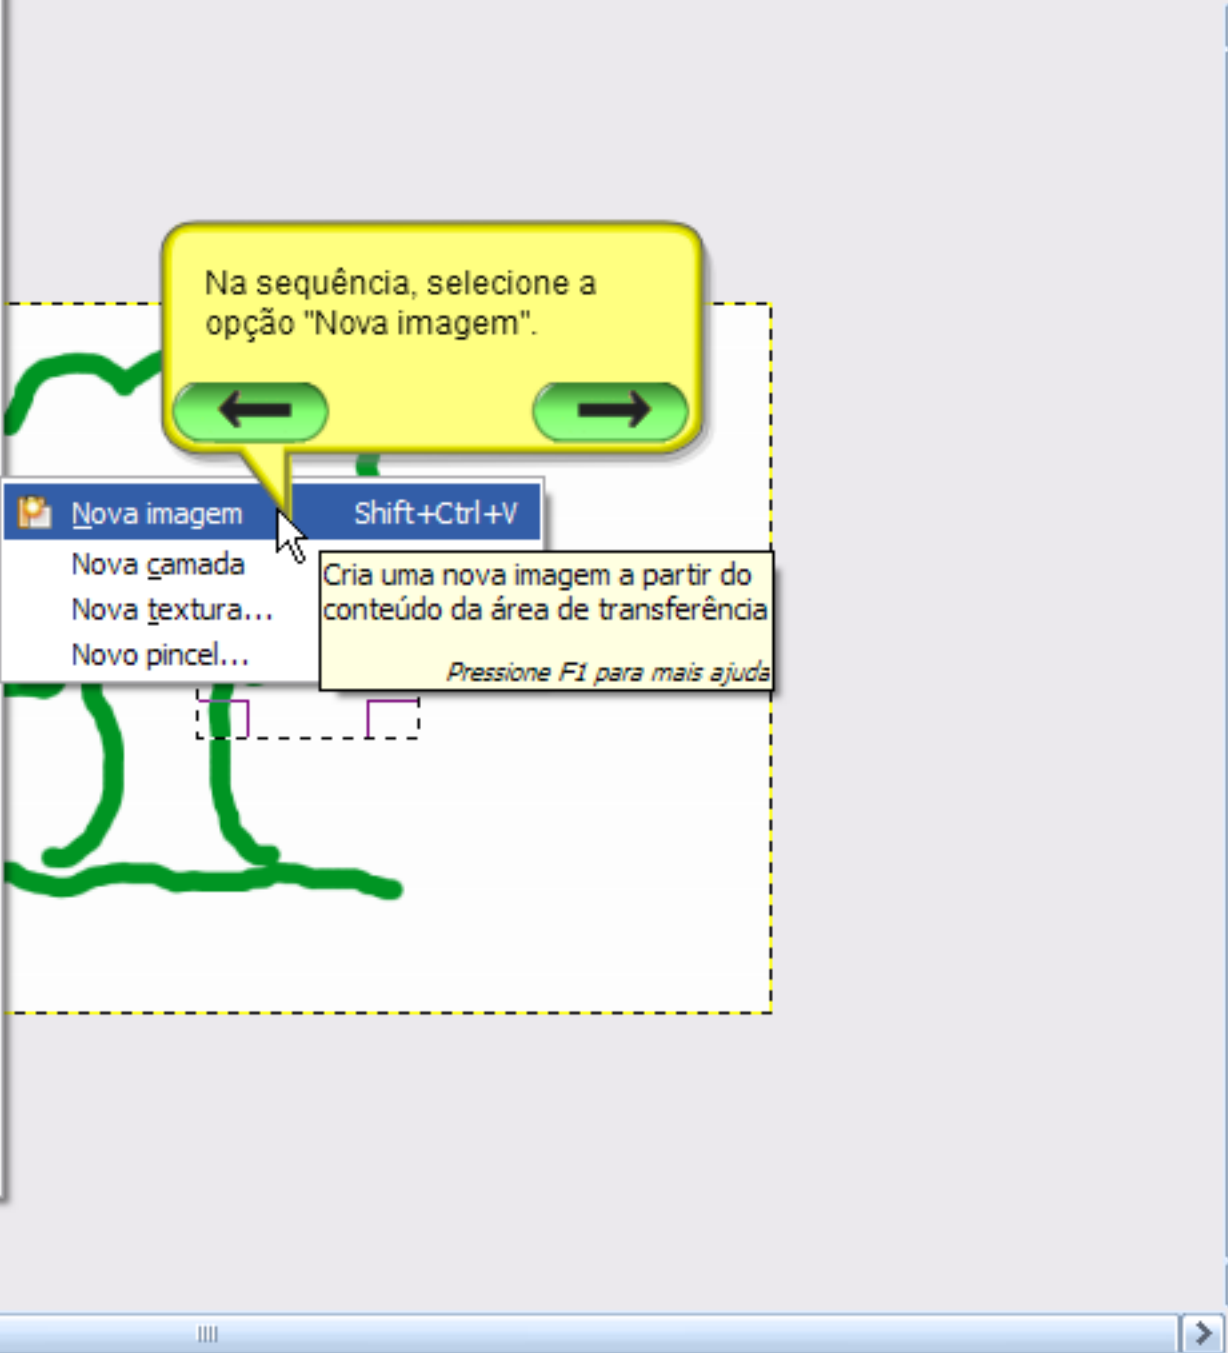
Na sequência, selecione a opção "Nova imagem".

Nova imagem Shift+Ctrl+V
Nova camada
Nova textura...
Novo pincel...

Cria uma nova imagem a partir do conteúdo da área de transferência

Pressione F1 para mais ajuda